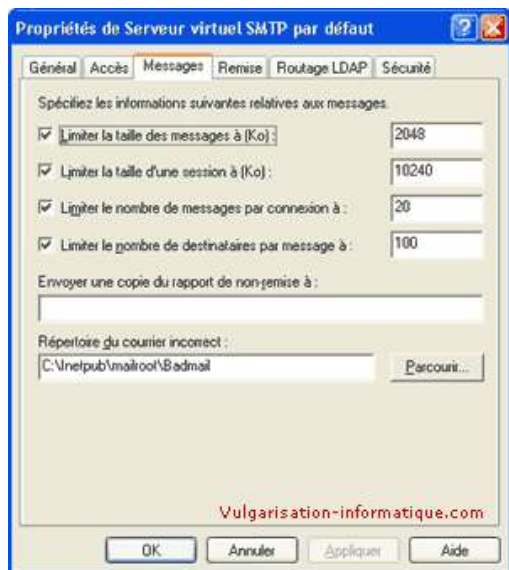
Propriétés de Serveur virtuel SMTP par défaut

Général | Accès | Messages | Remise | Routage LDAP | Sécurité

Spécifiez les informations suivantes relatives aux messages.

Limiter la taille des messages à (Ko) : 2048

Limiter la taille d'une session à (Ko) : 10240

Limiter le nombre de messages par connexion à : 20

Limiter le nombre de destinataires par message à : 100

Envoyer une copie du rapport de non-remise à :

Répertoire du courrier incorrect :

C:\Inetpub\mailroot\Badmail

Parcourir...

Vulgarisation-informatique.com

OK | Annuler | Appliquer | Aide